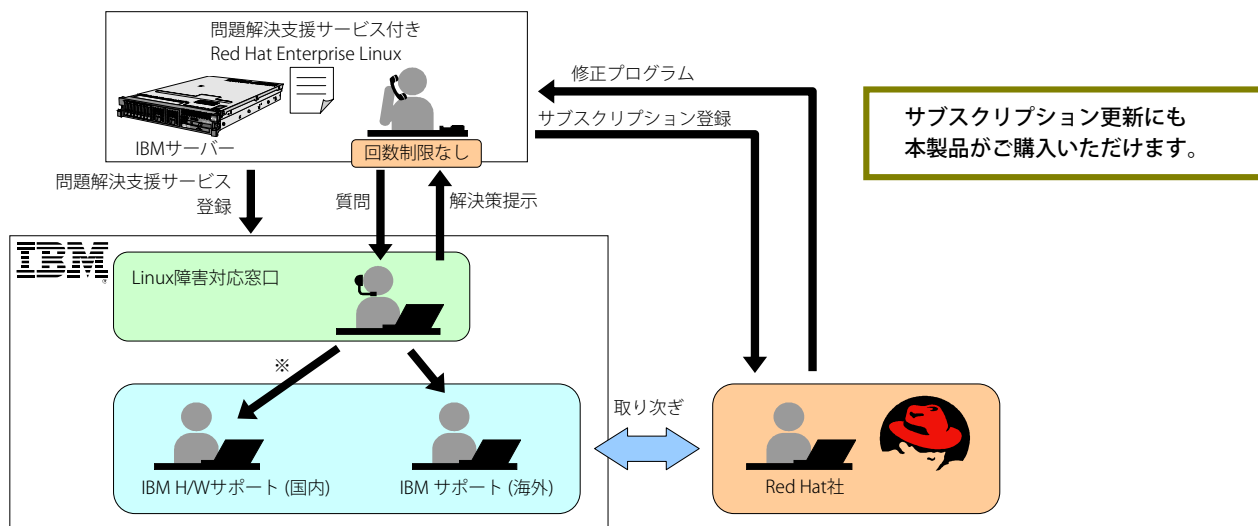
問題解決支援サービス付き
Red Hat Enterprise Linux

IBMサーバー

回数制限なし

修正プログラム

サブスクリプション登録

サブスクリプション更新にも
本製品がご購入いただけます。

問題解決支援サービス
登録

質問

解決策提示

IBM

Linux障害対応窓口

※

IBM H/Wサポート (国内)

IBM サポート (海外)

取り次ぎ

Red Hat社